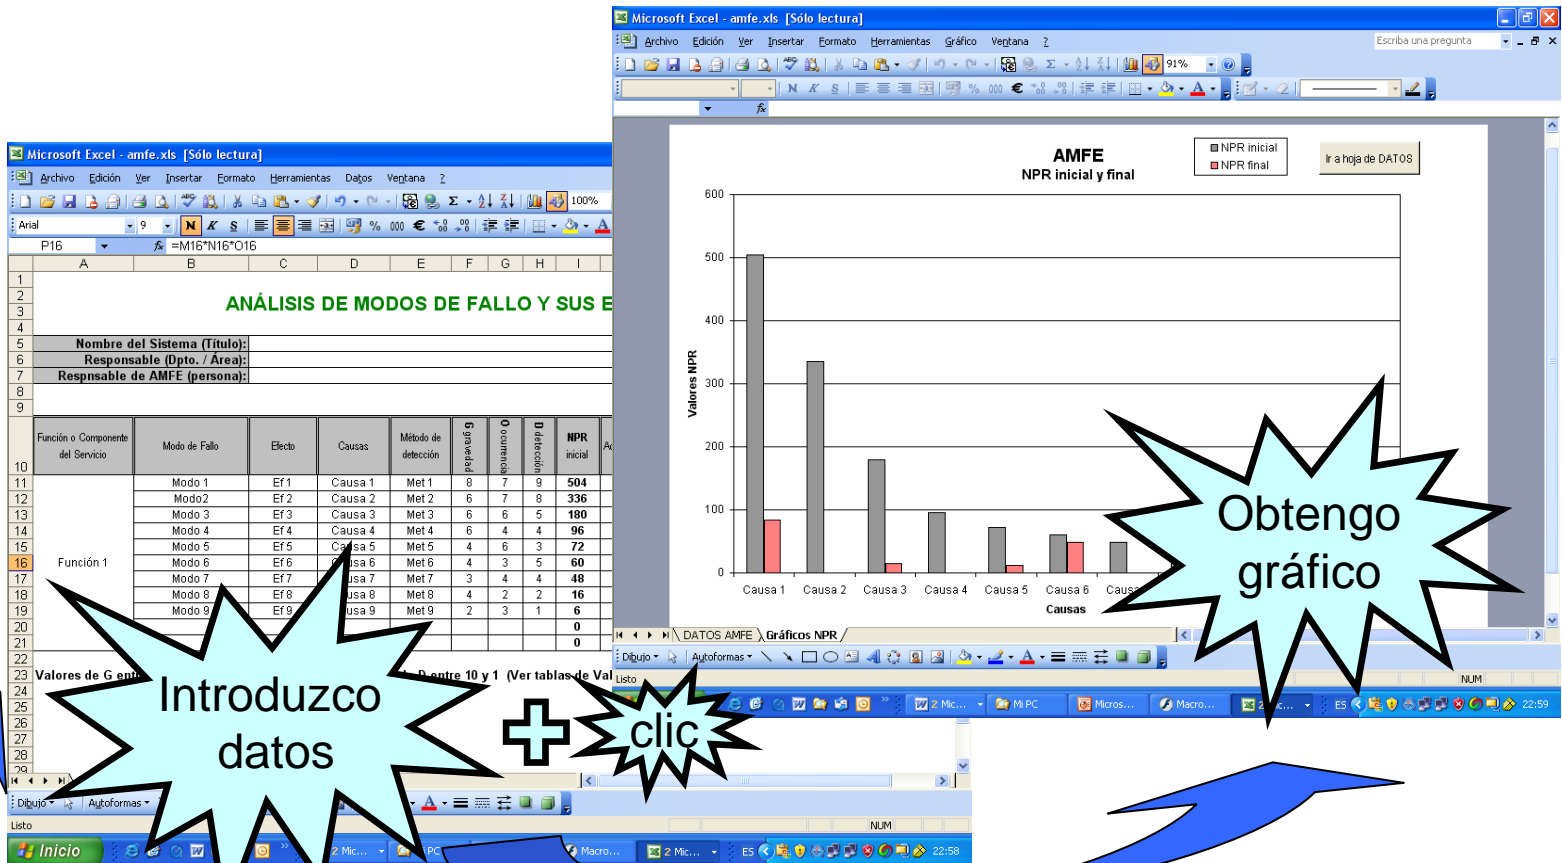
Microsoft Excel - amfe.xls [Sólo lectura]

Archivo Edición Ver Insertar Formato Herramientas Datos Ventana ?

Arial 9 N K S 100%

P16 $f_x$ =M16*N16*O16

| | A | B | C | D | E | F | G | H | I |
|---|---|---|---|---|---|---|---|---|---|
| 1 | | | | | | | | | |
| 2 | ANÁLISIS DE MODOS DE FALLO Y SUS E | | | | | | | | |
| 3 | | | | | | | | | |
| 4 | | | | | | | | | |
| 5 | Nombre del Sistema (Título): | | | | | | | | |
| 6 | Responsable (Dpto. / Área): | | | | | | | | |
| 7 | Respnsable de AMFE (persona): | | | | | | | | |
| 8 | | | | | | | | | |
| 9 | | | | | | | | | |
| 10 | Función o Componente del Servicio | Modo de Fallo | Efecto | Causas | Método de detección | G gravedad | O ocurrencia | D detección | NPR inicial |
| 11 | Función 1 | Modo 1 | Ef 1 | Causa 1 | Met 1 | 8 | 7 | 9 | 504 |
| 12 | | Modo2 | Ef 2 | Causa 2 | Met 2 | 6 | 7 | 8 | 336 |
| 13 | | Modo 3 | Ef 3 | Causa 3 | Met 3 | 6 | 6 | 5 | 180 |
| 14 | | Modo 4 | Ef 4 | Causa 4 | Met 4 | 6 | 4 | 4 | 96 |
| 15 | | Modo 5 | Ef 5 | Causa 5 | Met 5 | 4 | 6 | 3 | 72 |
| 16 | | Modo 6 | Ef 6 | Causa 6 | Met 6 | 4 | 3 | 5 | 60 |
| 17 | | Modo 7 | Ef 7 | Causa 7 | Met 7 | 3 | 4 | 4 | 48 |
| 18 | | Modo 8 | Ef 8 | Causa 8 | Met 8 | 4 | 2 | 2 | 16 |
| 19 | | Modo 9 | Ef 9 | Causa 9 | Met 9 | 2 | 3 | 1 | 6 |
| 20 | | | | | | | | | 0 |
| 21 | | | | | | | | | 0 |

23 Valores de G ent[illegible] D entre 10 y 1 (Ver tablas de Val

Dibujo Autoformas
Listo NUM
Inicio 2 Mic... PC Macro... 2 Mic... ES 22:58

Microsoft Excel - amfe.xls [Sólo lectura]

Archivo Edición Ver Insertar Formato Herramientas Gráfico Ventana ?
Escriba una pregunta
91%

AMFE
NPR inicial y final

NPR inicial
NPR final

Ir a hoja de DATOS

600
500
400
300
200
100
0
Valores NPR

Causa 1 Causa 2 Causa 3 Causa 4 Causa 5 Causa 6 Caus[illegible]
Causas

DATOS AMFE Gráficos NPR
Dibujo Autoformas
Listo NUM
2 Mic... Mi PC Micros... Macro... ES 22:59

Introduzco datos

clic

Obtengo gráfico